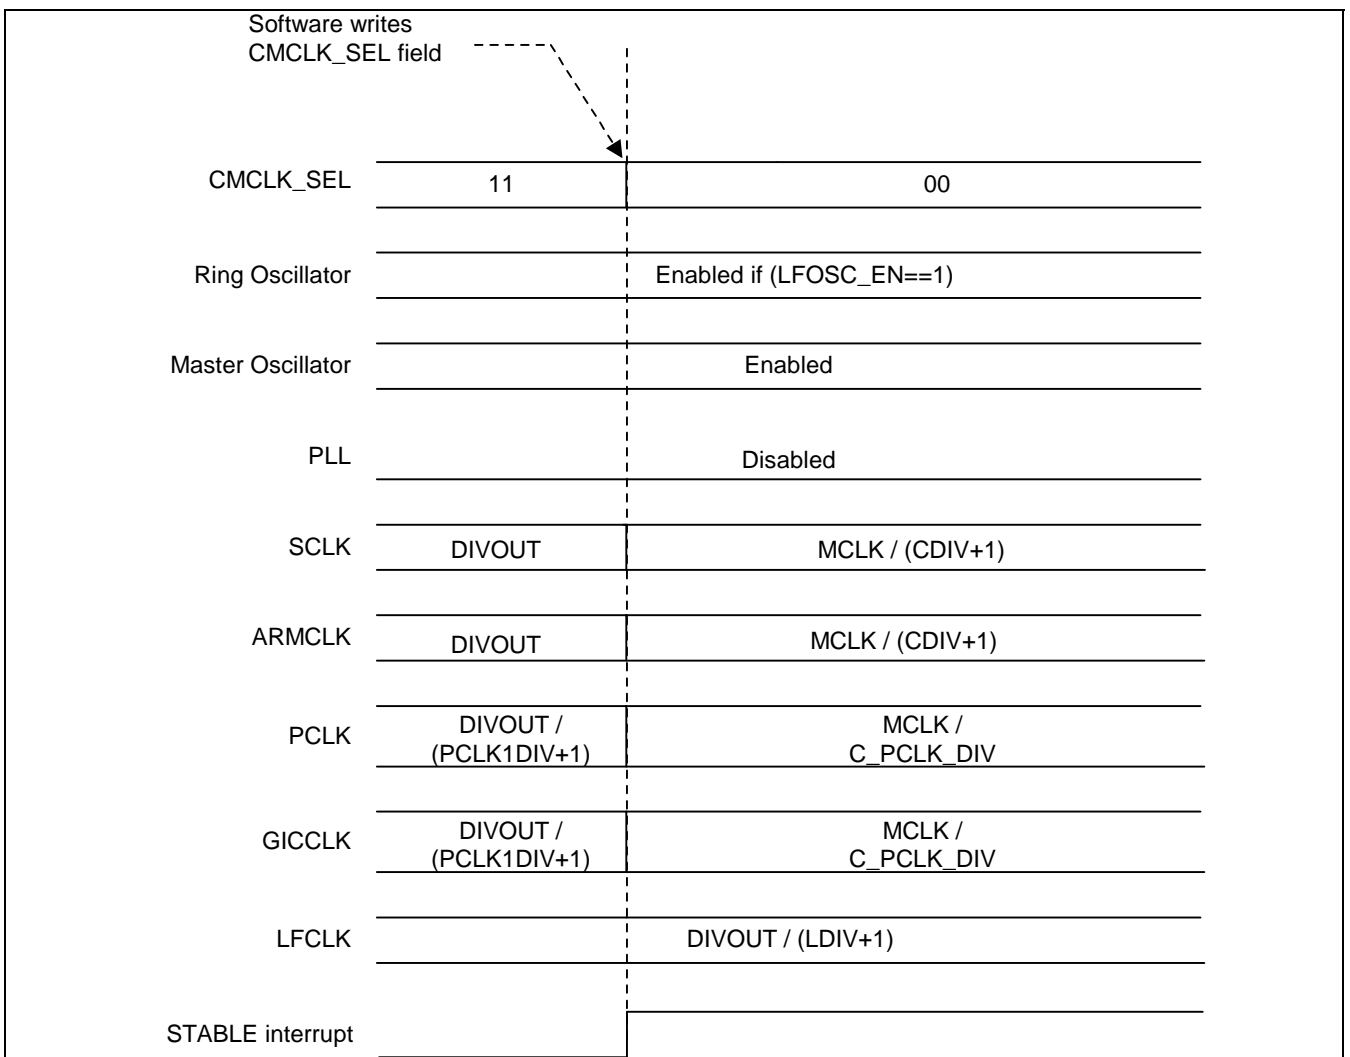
Software writes CMCLK_SEL field

CMCLK_SEL
11
00

Ring Oscillator
Enabled if (LFOSC_EN==1)

Master Oscillator
Enabled

PLL
Disabled

SCLK
DIVOUT
MCLK / (CDIV+1)

ARMCLK
DIVOUT
MCLK / (CDIV+1)

PCLK
DIVOUT / (PCLK1DIV+1)
MCLK / C_PCLK_DIV

GICCLK
DIVOUT / (PCLK1DIV+1)
MCLK / C_PCLK_DIV

LFCLK
DIVOUT / (LDIV+1)

STABLE interrupt